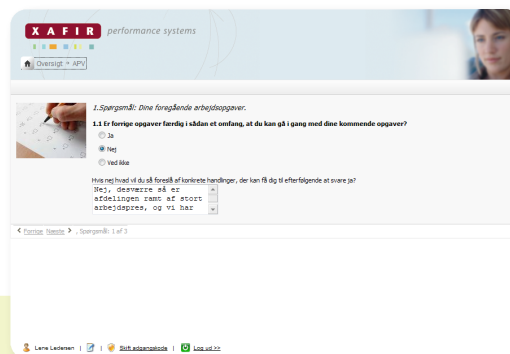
XAFIR performance systems

Oversigt » APV

1.Spørgsmål: Dine foregående arbejdsopgaver.

1.1 Er forrige opgaver færdig i sådan et omfang, at du kan gå i gang med dine kommende opgaver?

Ja

Nej

Ved ikke

Hvis nej hvad vil du så foreslå af konkrete handlinger, der kan få dig til efterfølgende at svare ja?

Nej, desværre så er afdelingen ramt af stort arbejdspres, og vi har

< Forrige Næste > , Spørgsmål: 1 af 3

Lene Ledersen | | Skift adgangskode | Log ud >>